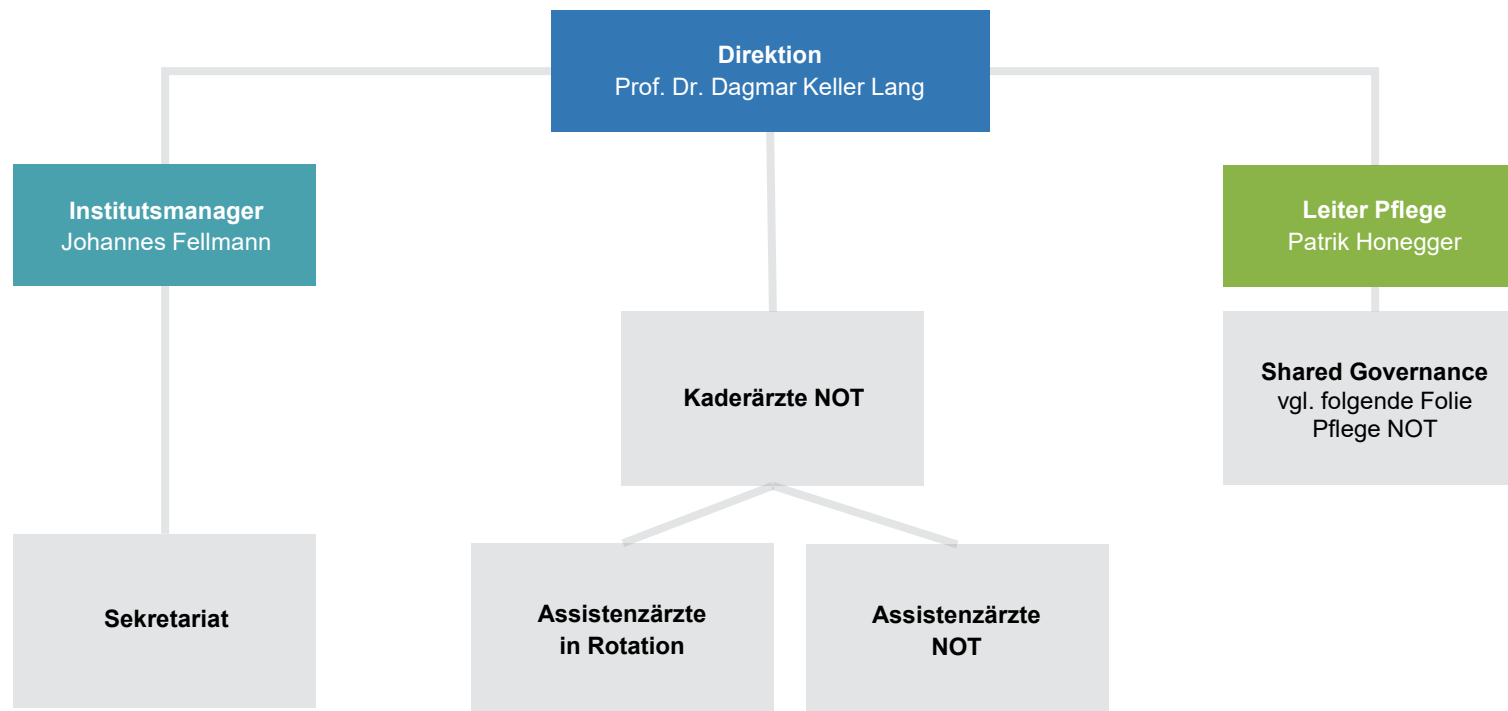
Direktion
Prof. Dr. Dagmar Keller Lang

Institutsmanager
Johannes Fellmann

Leiter Pflege
Patrik Honegger

Kaderärzte NOT

Shared Governance
vgl. folgende Folie
Pflege NOT

Sekretariat

Assistenzärzte
in Rotation

Assistenzärzte
NOT